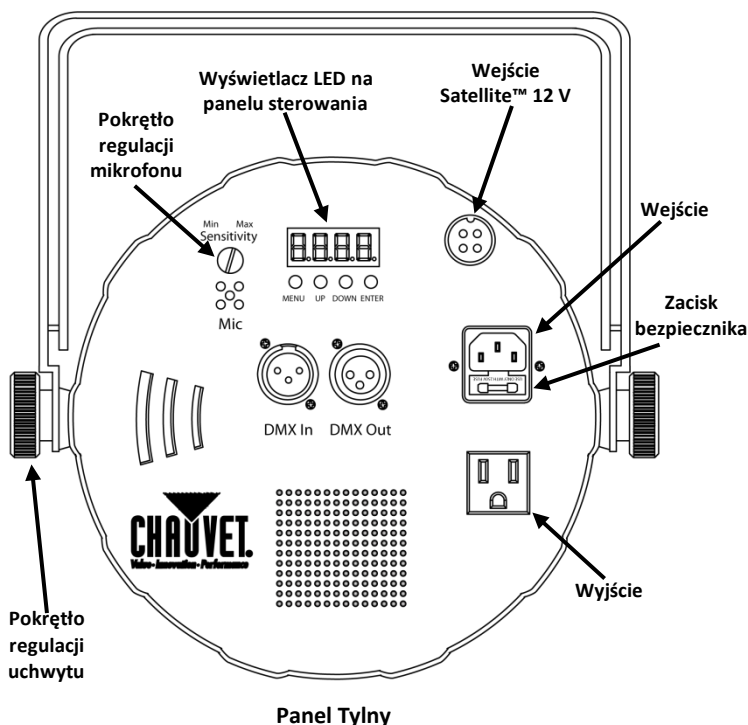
Wyświetlacz LED na panelu sterowania

Wejście Satellite™ 12 V

Pokrętło regulacji mikrofonu

Min Max
Sensitivity

Mic

MENU UP DOWN ENTER

Wejście

Zacisk bezpiecznika

DMX In

DMX Out

CHAUVET.
Value · Innovation · Performance

Wyjście

Pokrętło regulacji uchwytu

Panel Tylny